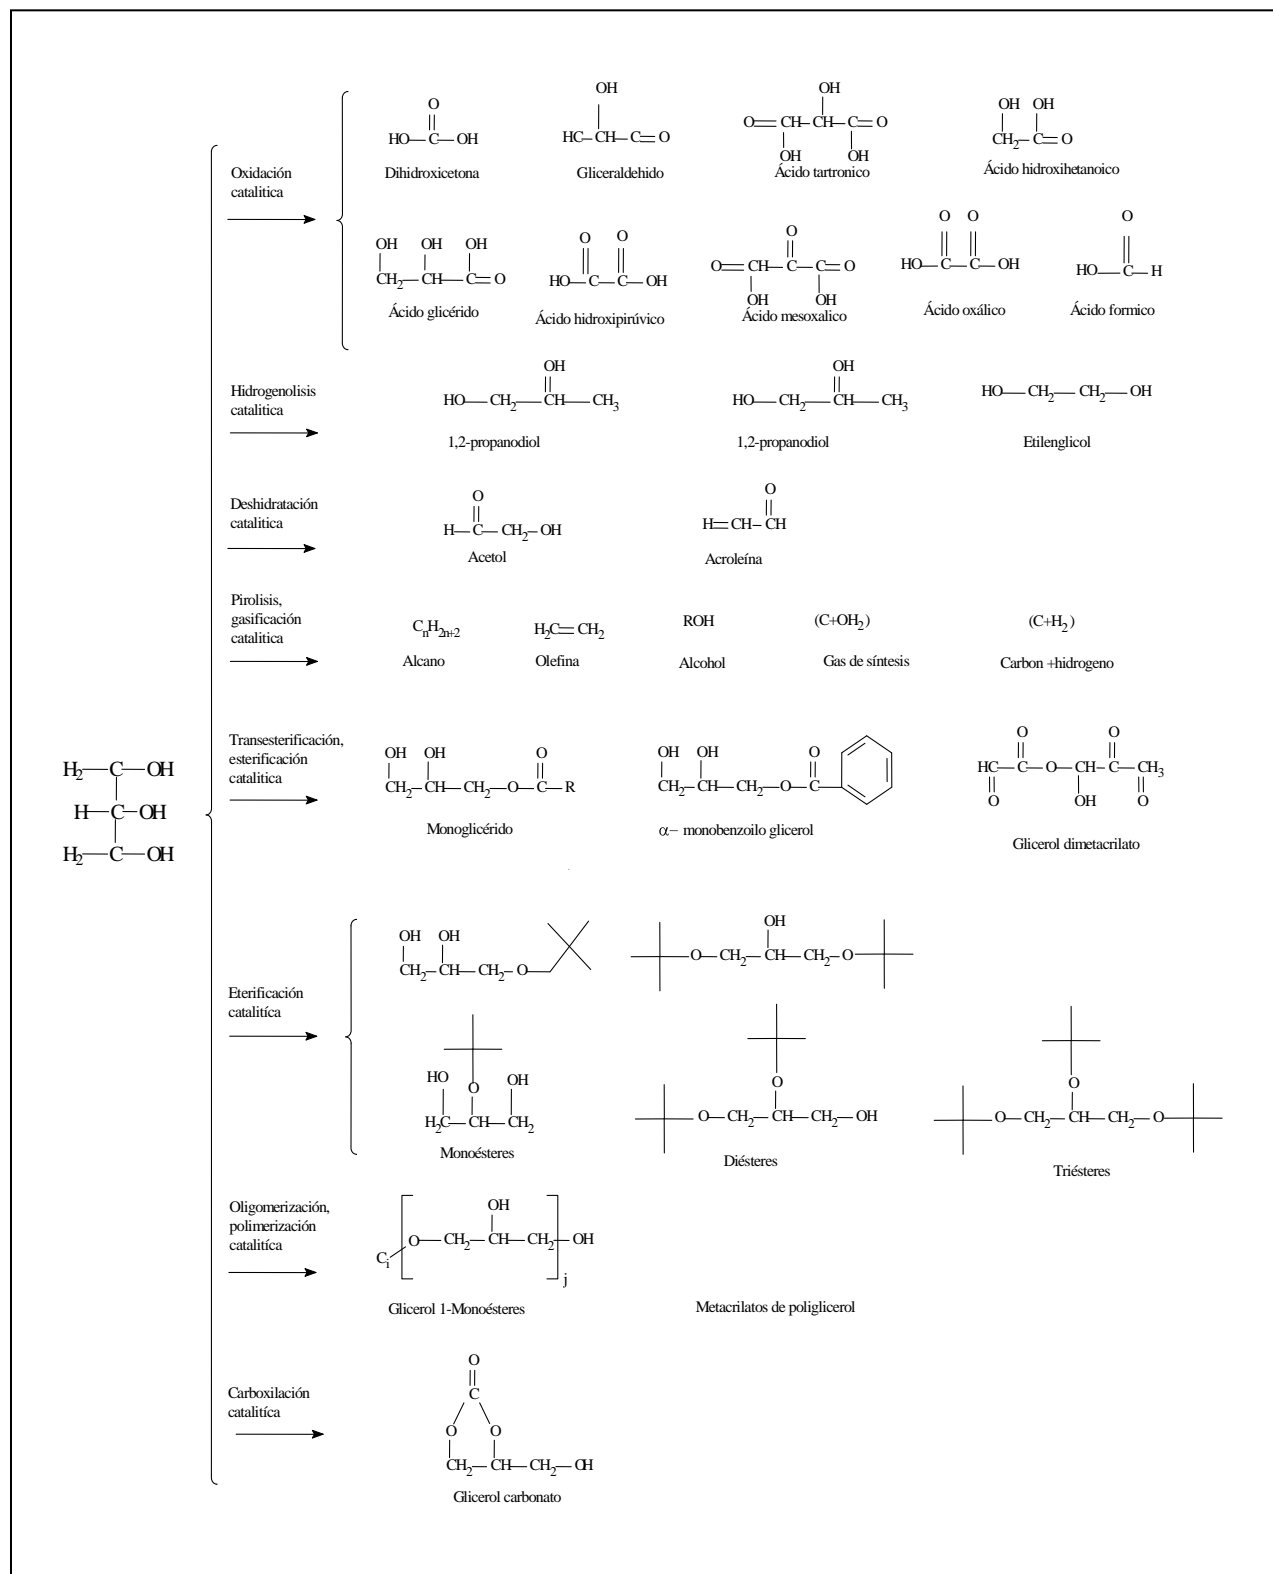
$H_2-C-OH$
$H-C-OH$
$H_2-C-OH$

Oxidación catalitica

$HO-C(=O)-OH$
Dihidroxicetona

$HC-CH(OH)-C=O$
Gliceraldehido

$O=CH(OH)-CH(OH)-C(OH)=O$
Ácido tartronico

$CH_2(OH)-C(OH)=O$
Ácido hidroxihetanoico

$CH_2(OH)-CH(OH)-C(OH)=O$
Ácido glicérido

$HO-C(=O)-C(=O)-OH$
Ácido hidroxipirúvico

$O=CH(OH)-C(=O)-C(OH)=O$
Ácido mesoxalico

$HO-C(=O)-C(=O)-OH$
Ácido oxálico

$HO-C(=O)-H$
Ácido formico

Hidrogenolisis catalitica

$HO-CH_2-CH(OH)-CH_3$
1,2-propanodiol

$HO-CH_2-CH(OH)-CH_3$
1,2-propanodiol

$HO-CH_2-CH_2-OH$
Etilenglicol

Deshidratación catalitica

$H-C(=O)-CH_2-OH$
Acetol

$H=CH-CH(=O)$
Acroleína

Pirolisis, gasificación catalitica

$C_nH_{2n+2}$
Alcano

$H_2C=CH_2$
Olefina

ROH
Alcohol

$(C+OH_2)$
Gas de síntesis

$(C+H_2)$
Carbon +hidrogeno

Transesterificación, esterificación catalitica

$CH_2(OH)-CH(OH)-CH_2-O-C(=O)-R$
Monoglicérido

$CH_2(OH)-CH(OH)-CH_2-O-C(=O)-$
$\alpha-$ monobenzoilo glicerol

$HC(=O)-C(=O)-O-CH(OH)-C(=O)-CH_3$
Glicerol dimetacrilato

Eterificación catalitíca

$CH_2(OH)-CH(OH)-CH_2-O-$

$-O-CH_2-CH(OH)-CH_2-O-$

HO OH
$H_2C-CH(O)-CH_2$
Monoésteres

$-O-CH_2-CH(O)-CH_2-OH$
Diésteres

$-O-CH_2-CH(O)-CH_2-O-$
Triésteres

Oligomerización, polimerización catalitica

$C_i[O-CH_2-CH(OH)-CH_2]_j-OH$
Glicerol 1-Monoésteres

Metacrilatos de poliglicerol

Carboxilación catalitíca

$O=C(O)(O)$
$CH_2-CH-CH_2-OH$
Glicerol carbonato